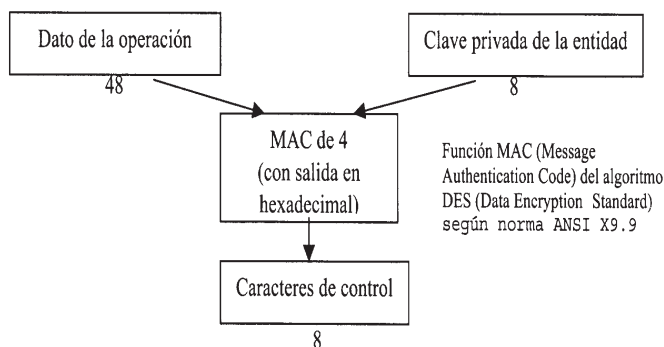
Dato de la operación

48

Clave privada de la entidad

8

MAC de 4 (con salida en hexadecimal)

Función MAC (Message Authentication Code) del algoritmo DES (Data Encryption Standard) según norma ANSI X9.9

Caracteres de control

8